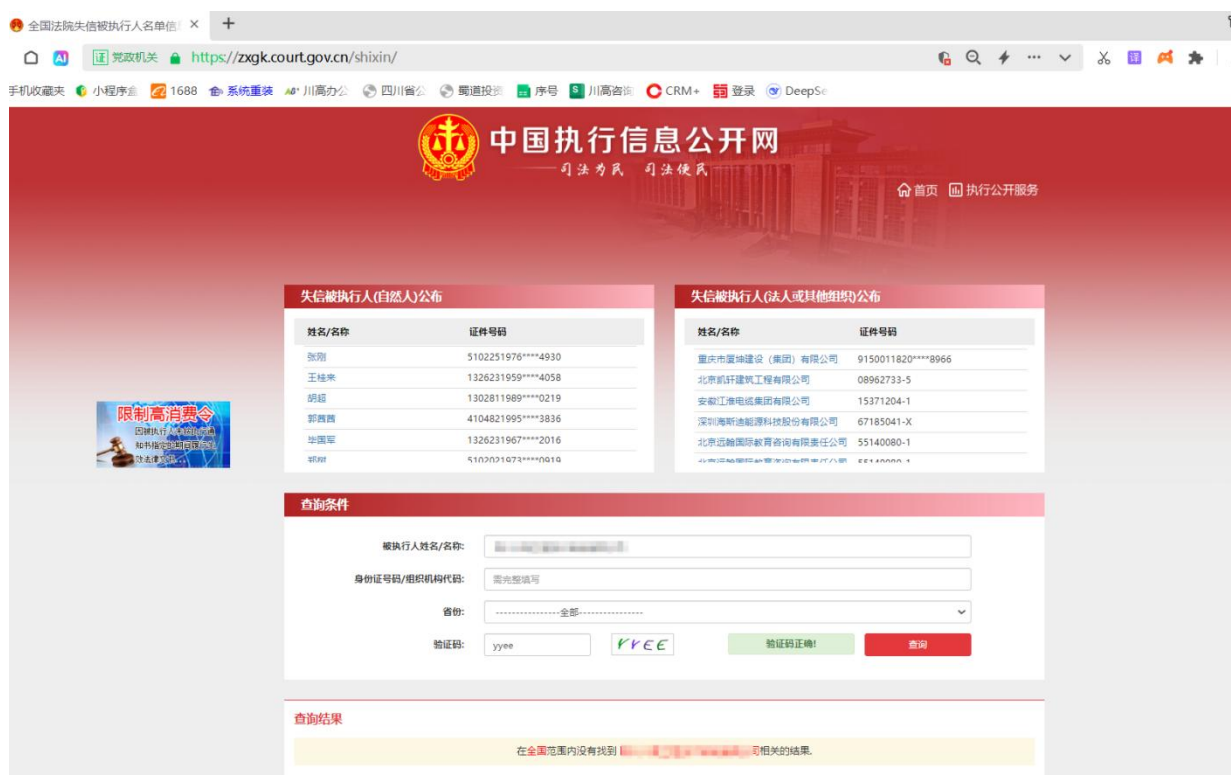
全国法院失信被执行人名单信 ×  +

党政机关 https://zxgk.court.gov.cn/shixin/

手机收藏夹 小程序盒 1688 系统重装 川高办公 四川省公 蜀道投资 序号 川高咨询 CRM+ 登录 DeepSe

中国执行信息公开网
司法为民 司法便民

首页 执行公开服务

失信被执行人(自然人)公布

| 姓名/名称 | 证件号码 |
|---|---|
| 张刚 | 5102251976****4930 |
| 王桂来 | 1326231959****4058 |
| 胡超 | 1302811989****0219 |
| 郭茜茜 | 4104821995****3836 |
| 华国军 | 1326231967****2016 |
| 郑刚 | 5102021973****0919 |

失信被执行人(法人或其他组织)公布

| 姓名/名称 | 证件号码 |
|---|---|
| 重庆市富坤建设(集团)有限公司 | 9150011820****8966 |
| 北京凯轩建筑工程有限公司 | 08962733-5 |
| 安徽江淮电缆集团有限公司 | 15371204-1 |
| 深圳海斯迪能源科技股份有限公司 | 67185041-X |
| 北京远翰国际教育咨询有限责任公司 | 55140080-1 |
| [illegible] | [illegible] |

限制高消费令
因被执行人未按执行通知书指定的期间履行...
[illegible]

查询条件

被执行人姓名/名称: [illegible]

身份证号码/组织机构代码: 需完整填写

省份: ----------------全部----------------

验证码: yyee YYEE 验证码正确! 查询

查询结果

在全国范围内没有找到 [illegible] 司相关的结果.